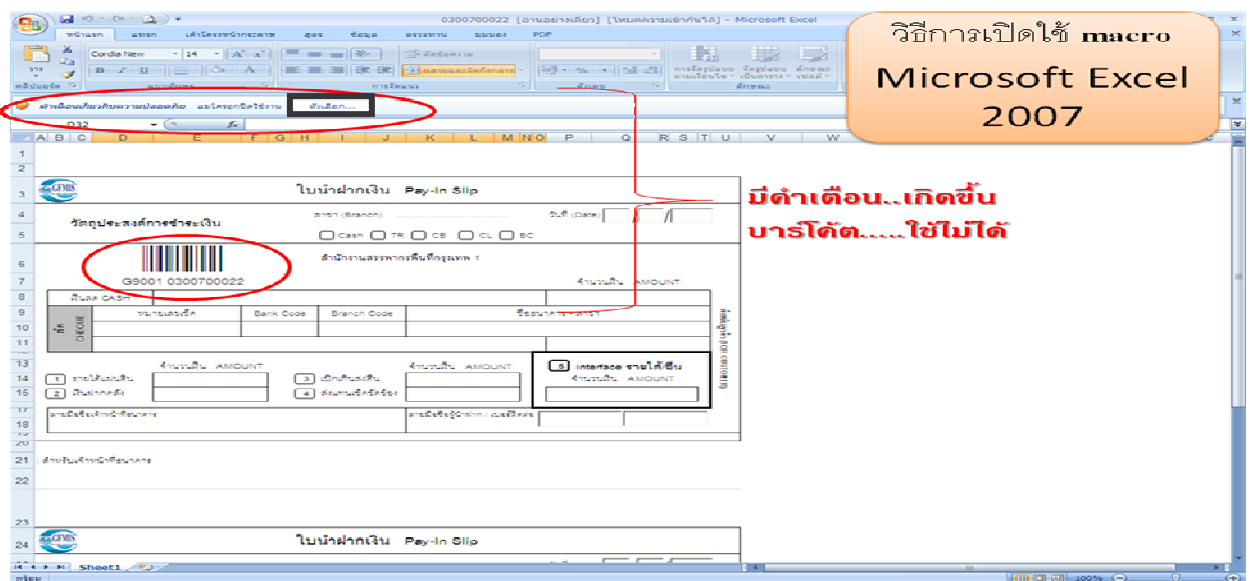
0300700022 [อานอยางเดียว] [โหมดความเข้ากันได้] - Microsoft Excel

หน้าแรก แทรก เค้าโครงหน้ากระดาษ สูตร ข้อมูล ตรวจทาน มุมมอง PDF

Cordia New 14

คลิปบอร์ด แบบอักษร การจัดแนว ตัวเลข ลักษณะ

คำเตือนเกี่ยวกับความปลอดภัย แมโครถูกปิดใช้งาน ตัวเลือก...

D32

วิธีการเปิดใช้ macro

Microsoft Excel 2007

มีคำเตือน..เกิดขึ้น

บาร์โค้ด.....ใช้ไม่ได้

ใบนำฝากเงิน Pay-in Slip

วัตถุประสงค์การชำระเงิน

สาขา (Branch) วันที่ (Date)

Cash TR CB CL BC

G9001 0300700022

สำนักงานสรรพากรพื้นที่กรุงเทพฯ 1

จำนวนเงิน AMOUNT

เงินสด CASH

เช็ค CHEQUE

หมายเลขเช็ค Bank Code Branch Code ชื่อธนาคาร - สาขา

จำนวนเงิน AMOUNT

1 รายได้แผ่นดิน

2 เงินฝากคลัง

3 เบิกเกินส่งคืน

4 ส่งแทนเจ้าหน้าที่

จำนวนเงิน AMOUNT

5 เงินสด รายได้อื่น

จำนวนเงิน AMOUNT

ลายมือชื่อเจ้าหน้าที่ธนาคาร

ลายมือชื่อผู้นำฝาก / เบอร์ติดต่อ

สำหรับเจ้าหน้าที่ธนาคาร

ใบนำฝากเงิน Pay-in Slip

Sheet1

พร้อม 100%